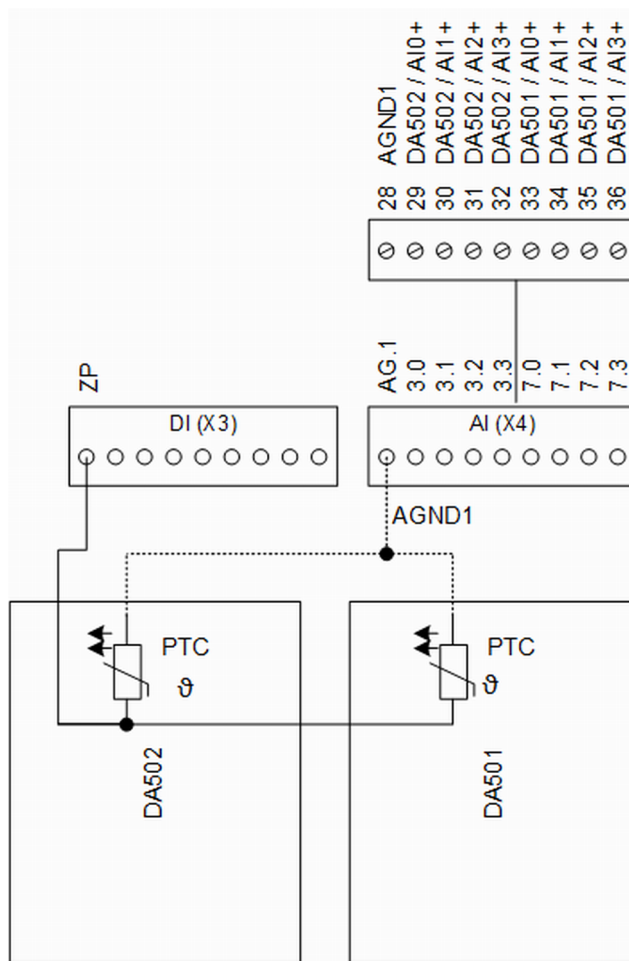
AGND1
DA502 / AI0+
DA502 / AI1+
DA502 / AI2+
DA502 / AI3+
DA501 / AI0+
DA501 / AI1+
DA501 / AI2+
DA501 / AI3+

28
29
30
31
32
33
34
35
36

ZP
DI (X3)

AG.1
3.0
3.1
3.2
3.3
7.0
7.1
7.2
7.3
AI (X4)

AGND1

PTC
ϑ
DA502

PTC
ϑ
DA501